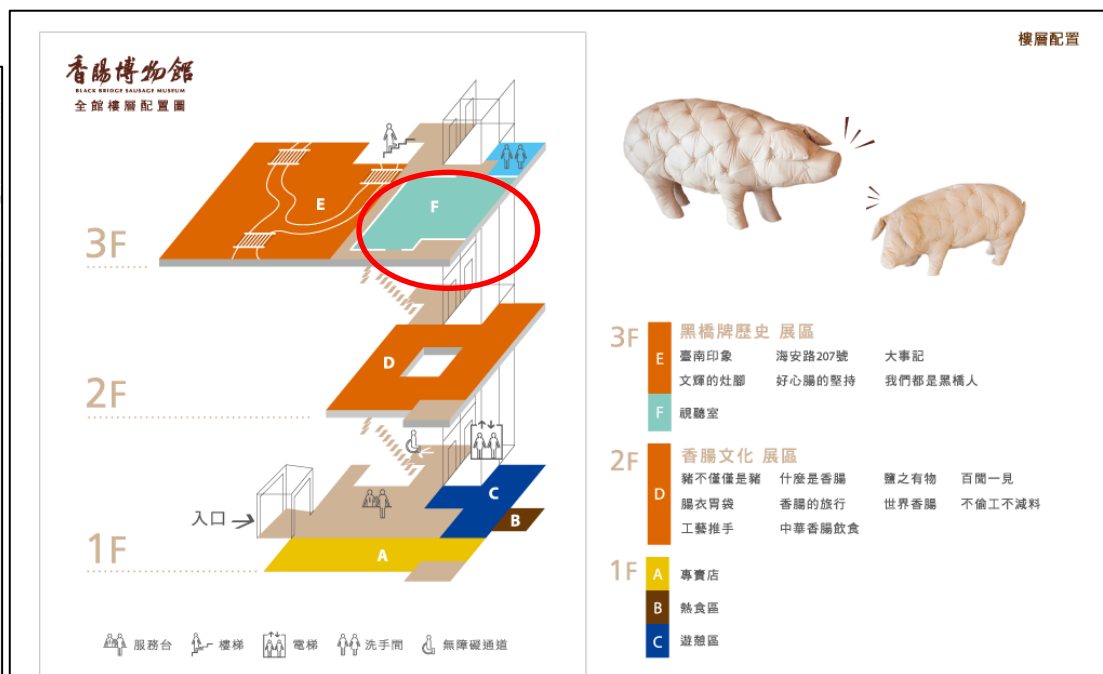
香腸博物館
BLACK BRIDGE SAUSAGE MUSEUM
全館樓層配置圖

樓層配置

3F
E
F

2F
D

入口
1F
A
B
C

服務台 樓梯 電梯 洗手間 無障礙通道

3F
E 黑橋牌歷史 展區
臺南印象 海安路207號 大事記
文輝的灶腳 好心腸的堅持 我們都是黑橋人
F 視聽室

2F
D 香腸文化 展區
豬不僅僅是豬 什麼是香腸 臘之有物 百聞一見
腸衣胃袋 香腸的旅行 世界香腸 不偷工不減料
工藝推手 中華香腸飲食

1F
A 專賣店
B 熱食區
C 遊憩區